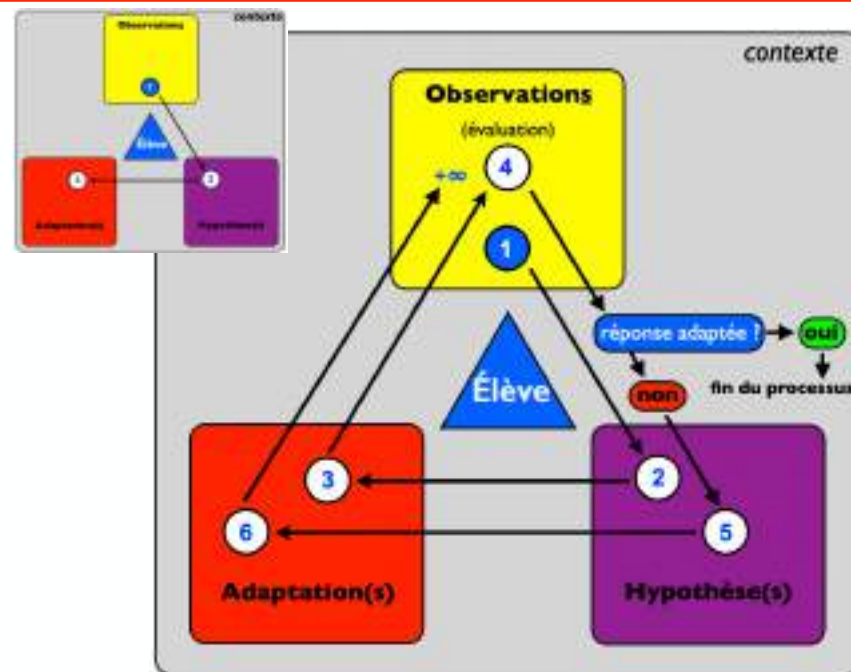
contexte

Observations

1

Élève

1

2

Adaptation(s)

Hypothèse(s)

contexte

Observations

(évaluation)

$+\infty$

4

1

réponse adaptée ?

oui

fin du processus

non

Élève

3

2

6

5

Adaptation(s)

Hypothèse(s)